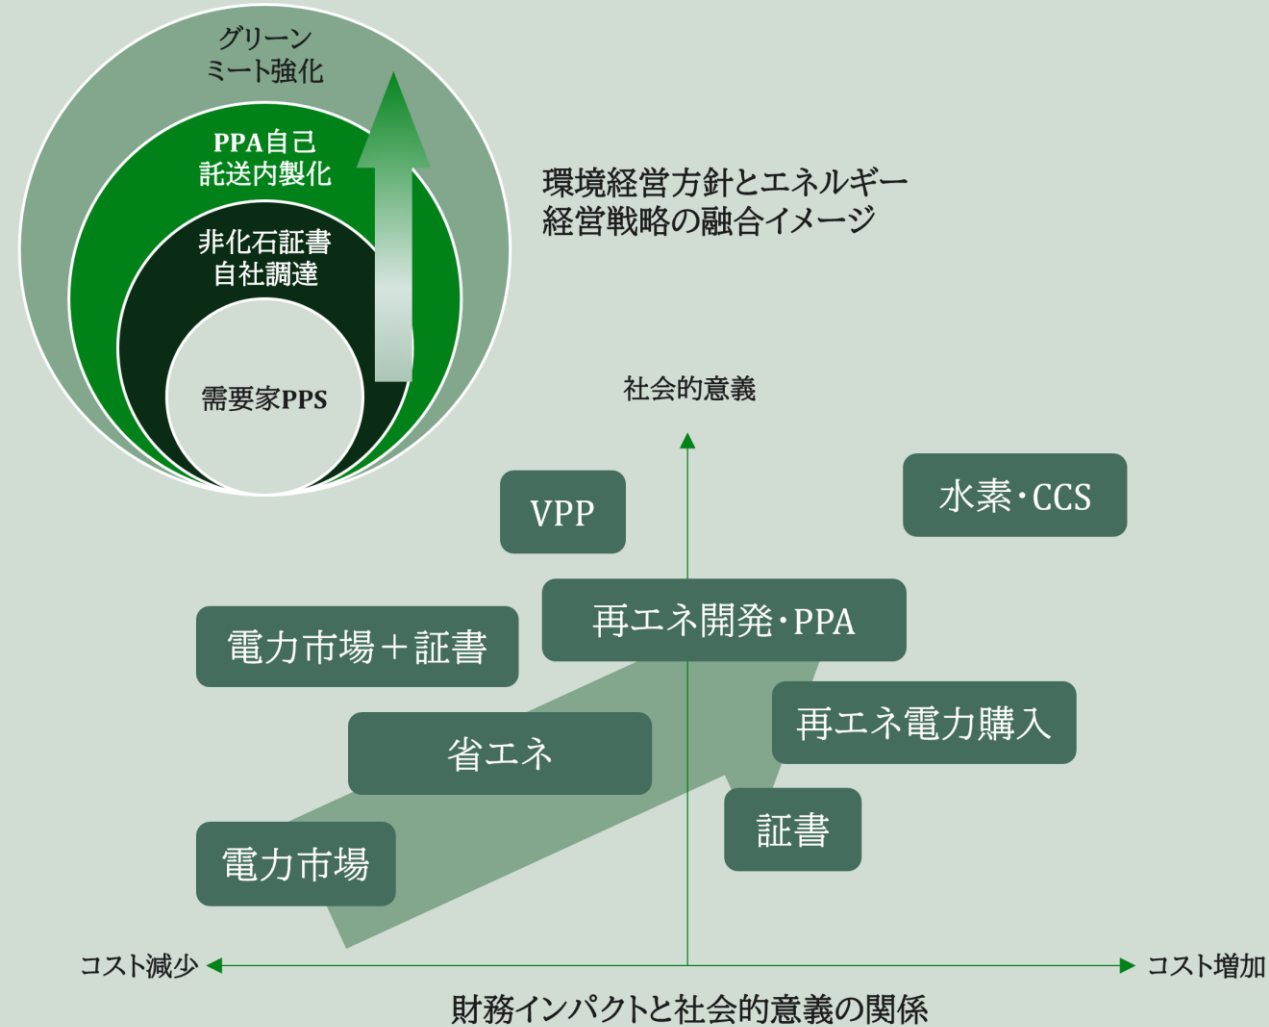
グリーン
ミート強化

PPA自己
託送内製化

非化石証書
自社調達

需要家PPS

環境経営方針とエネルギー
経営戦略の融合イメージ

社会的意義

VPP

水素・CCS

再エネ開発・PPA

電力市場＋証書

再エネ電力購入

省エネ

証書

電力市場

コスト減少

コスト増加

財務インパクトと社会的意義の関係